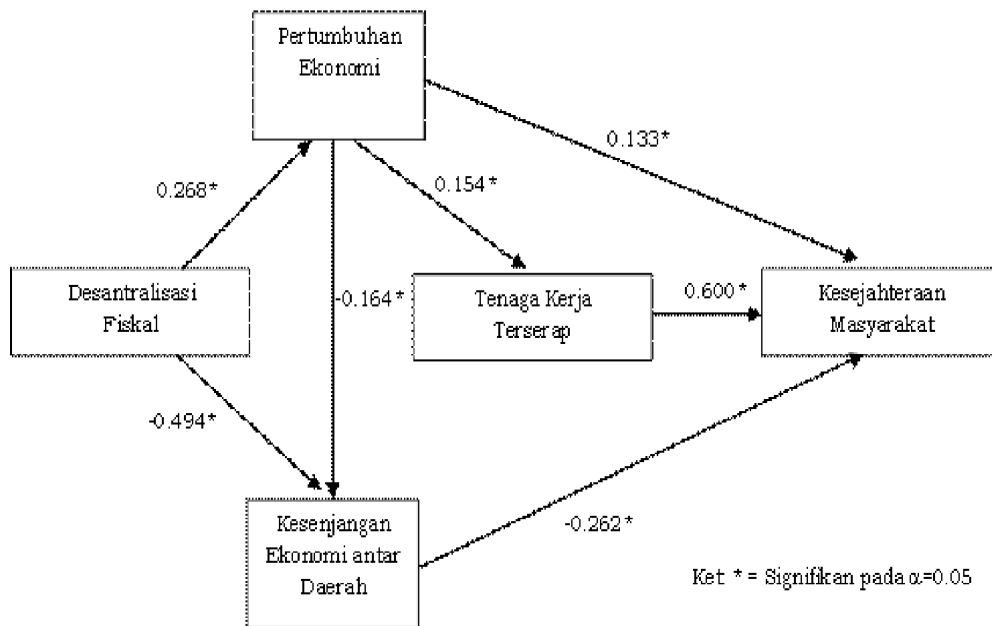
Pertumbuhan Ekonomi

0.133*

0.268*

0.154*

Desantralisasi Fiskal

-0.164*

Tenaga Kerja Terserap

0.600*

Kesejahteraan Masyarakat

-0.494*

Kesenjangan Ekonomi antar Daerah

-0.262*

Ket * = Signifikan pada $\alpha$=0.05